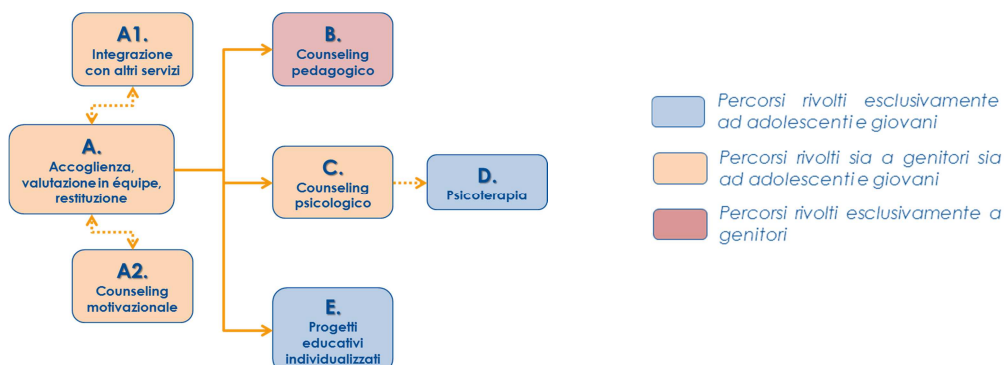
A1.
Integrazione con altri servizi

B.
Counseling pedagogico

A.
Accoglienza, valutazione in équipe, restituzione

C.
Counseling psicologico

D.
Psicoterapia

A2.
Counseling motivazionale

E.
Progetti educativi individualizzati

Percorsi rivolti esclusivamente ad adolescenti e giovani

Percorsi rivolti sia a genitori sia ad adolescenti e giovani

Percorsi rivolti esclusivamente a genitori